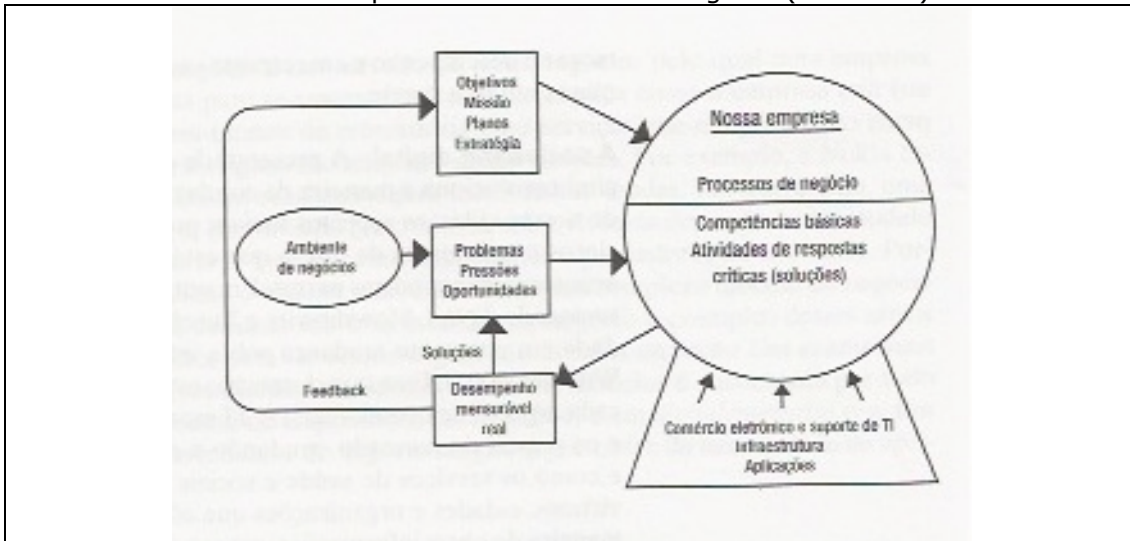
Objetivos
Missão
Planos
Estratégia

Nossa empresa

Processos de negócio

Competências básicas
Atividades de respostas críticas (soluções)

Ambiente de negócios

Problemas
Pressões
Oportunidades

Soluções

Feedback

Desempenho mensurável real

Comércio eletrônico e suporte de TI
Infraestrutura
Aplicações